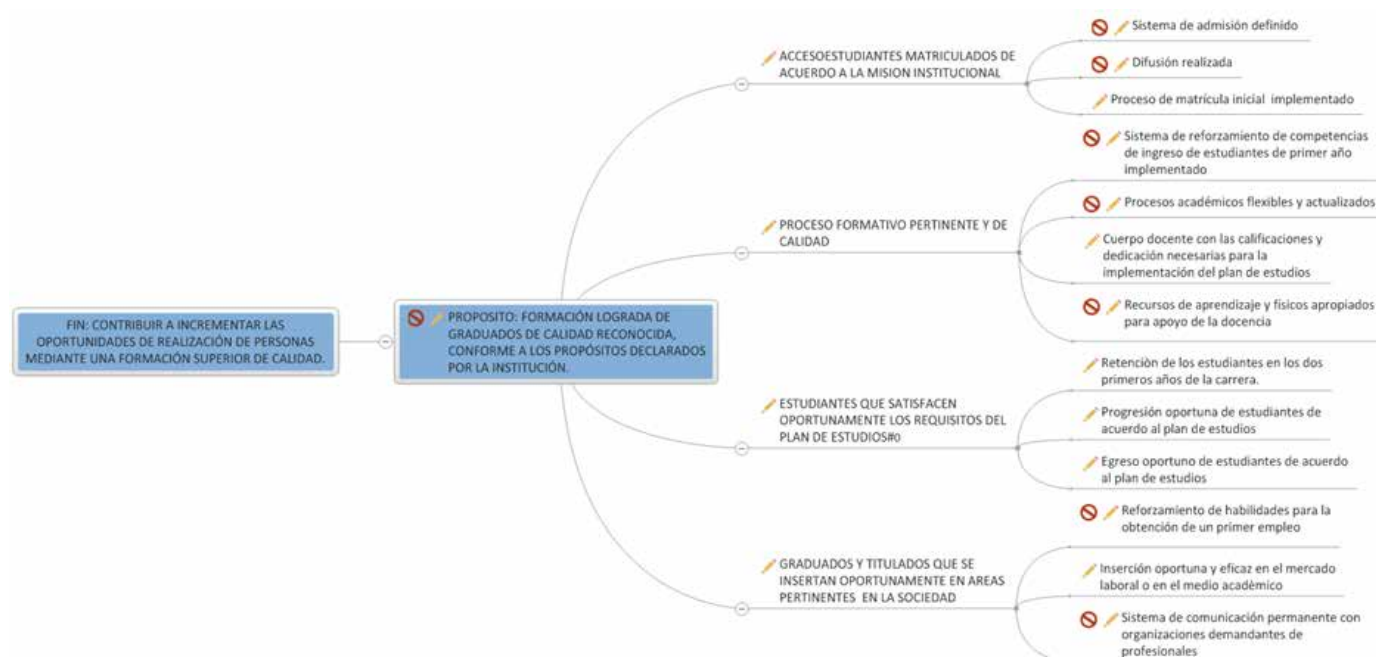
FIN: CONTRIBUIR A INCREMENTAR LAS OPORTUNIDADES DE REALIZACIÓN DE PERSONAS MEDIANTE UNA FORMACIÓN SUPERIOR DE CALIDAD.

PROPOSITO: FORMACIÓN LOGRADA DE GRADUADOS DE CALIDAD RECONOCIDA, CONFORME A LOS PROPÓSITOS DECLARADOS POR LA INSTITUCIÓN.

ACCESOESTUDIANTES MATRICULADOS DE ACUERDO A LA MISION INSTITUCIONAL

Sistema de admisión definido

Difusión realizada

Proceso de matrícula inicial implementado

PROCESO FORMATIVO PERTINENTE Y DE CALIDAD

Sistema de reforzamiento de competencias de ingreso de estudiantes de primer año implementado

Procesos académicos flexibles y actualizados

Cuerpo docente con las calificaciones y dedicación necesarias para la implementación del plan de estudios

Recursos de aprendizaje y físicos apropiados para apoyo de la docencia

ESTUDIANTES QUE SATISFACEN OPORTUNAMENTE LOS REQUISITOS DEL PLAN DE ESTUDIOS#0

Retención de los estudiantes en los dos primeros años de la carrera.

Progresión oportuna de estudiantes de acuerdo al plan de estudios

Egreso oportuno de estudiantes de acuerdo al plan de estudios

GRADUADOS Y TITULADOS QUE SE INSERTAN OPORTUNAMENTE EN AREAS PERTINENTES EN LA SOCIEDAD

Reforzamiento de habilidades para la obtención de un primer empleo

Inserción oportuna y eficaz en el mercado laboral o en el medio académico

Sistema de comunicación permanente con organizaciones demandantes de profesionales